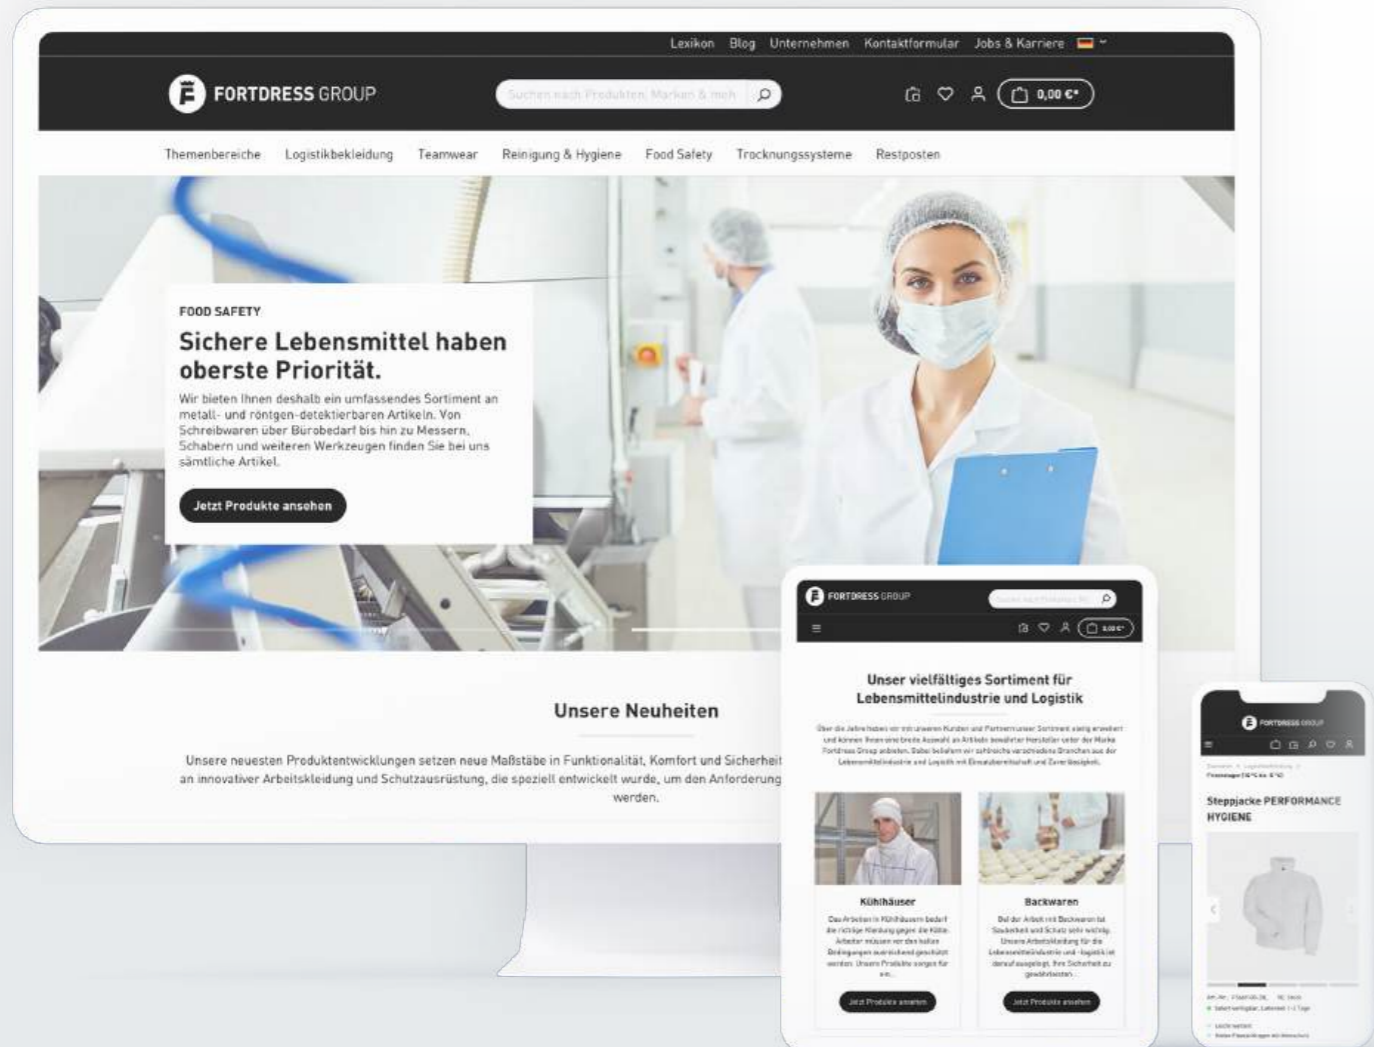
Lexikon Blog Unternehmen Kontaktformular Jobs & Karriere

FORTDRESS GROUP

Suchen nach Produkten, Marken & mehr

0,00 €*

Themenbereiche Logistikbekleidung Teamwear Reinigung & Hygiene Food Safety Trocknungssysteme Restposten

FOOD SAFETY

Sichere Lebensmittel haben oberste Priorität.

Wir bieten Ihnen deshalb ein umfassendes Sortiment an metall- und röntgen-detektierbaren Artikeln. Von Schreibwaren über Bürobedarf bis hin zu Messern, Schabern und weiteren Werkzeugen finden Sie bei uns sämtliche Artikel.

Jetzt Produkte ansehen

Unsere Neuheiten

Unsere neuesten Produktentwicklungen setzen neue Maßstäbe in Funktionalität, Komfort und Sicherheit an innovativer Arbeitskleidung und Schutzausrüstung, die speziell entwickelt wurde, um den Anforderung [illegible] werden.

FORTDRESS GROUP

0,00 €*

Unser vielfältiges Sortiment für Lebensmittelindustrie und Logistik

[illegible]

Kühlhäuser

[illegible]

Jetzt Produkte ansehen

Backwaren

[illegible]

Jetzt Produkte ansehen

FORTDRESS GROUP

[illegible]

Steppjacke PERFORMANCE HYGIENE

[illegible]